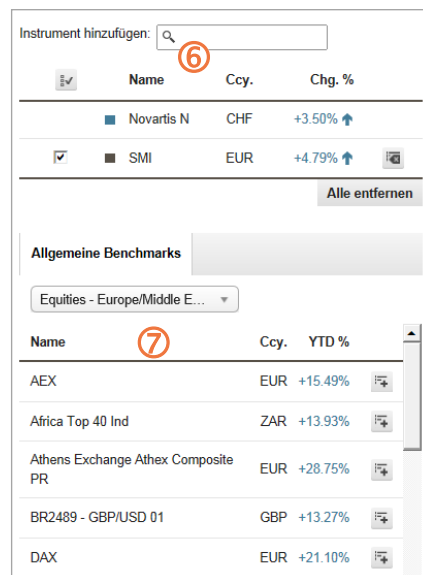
Instrument hinzufügen:

6

| | Name | Ccy. | Chg. % |
|---|---|---|---|
| | Novartis N | CHF | +3.50% |
| | SMI | EUR | +4.79% |

Alle entfernen

Allgemeine Benchmarks

Equities - Europe/Middle E...

7

| Name | Ccy. | YTD % |
|---|---|---|
| AEX | EUR | +15.49% |
| Africa Top 40 Ind | ZAR | +13.93% |
| Athens Exchange Athex Composite PR | EUR | +28.75% |
| BR2489 - GBP/USD 01 | GBP | +13.27% |
| DAX | EUR | +21.10% |